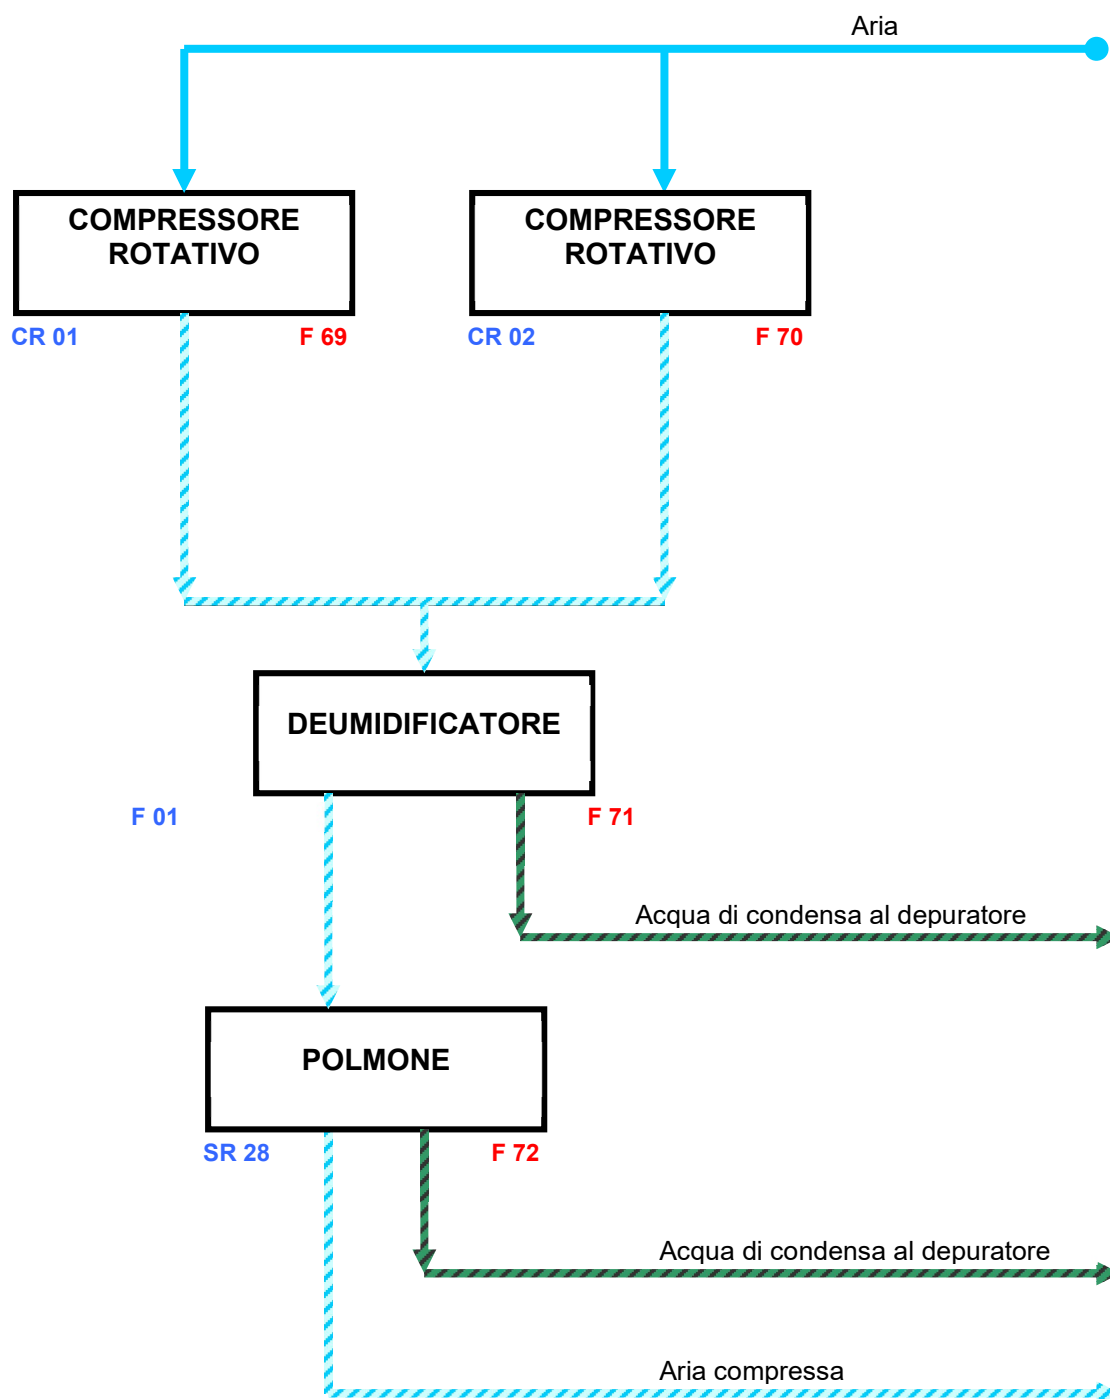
Aria

COMPRESSORE ROTATIVO

COMPRESSORE ROTATIVO

CR 01

F 69

CR 02

F 70

DEUMIDIFICATORE

F 01

F 71

Acqua di condensa al depuratore

POLMONE

SR 28

F 72

Acqua di condensa al depuratore

Aria compressa